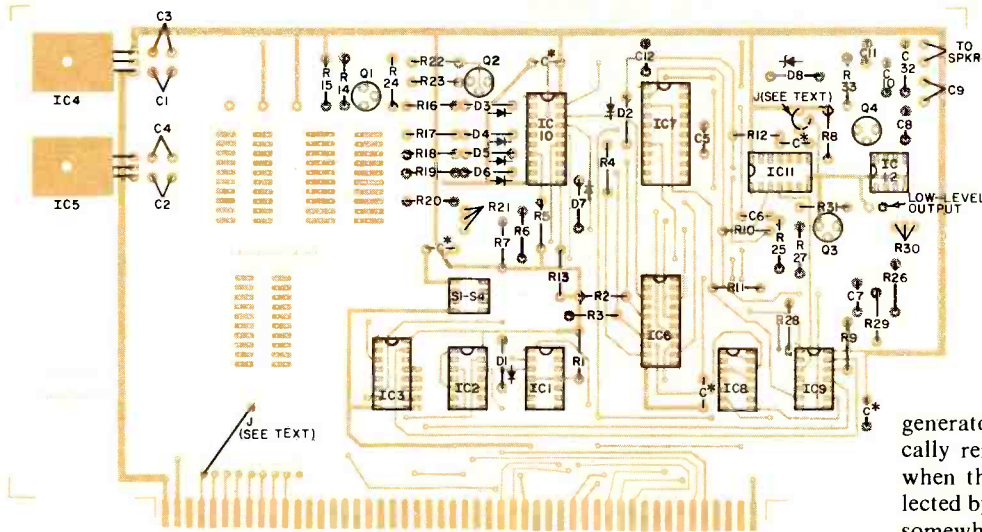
C3
IC4
C1
C4
IC5
C2
R15
R14
Q1
R24
R22
R23
Q2
C*
C12
C11
TO SPKR
R16
D3
R17
D4
R18
D5
R19
D6
R20
R21
IC10
D2
IC7
D8
J (SEE TEXT)
R33
C10
C32
C9
Q4
C8
C5
R12
C*
R8
IC11
IC12
LOW-LEVEL OUTPUT
R4
D7
R5
R6
R7
*
R31
C6
R10
R25
R27
Q3
R30
R13
S1-S4
R2
R3
IC6
R11
R26
C7
R29
R28
R9
IC3
IC2
D1
IC1
R1
C*
IC8
IC9
C*
J (SEE TEXT)

generato
cally re
when th
lected b
somewh